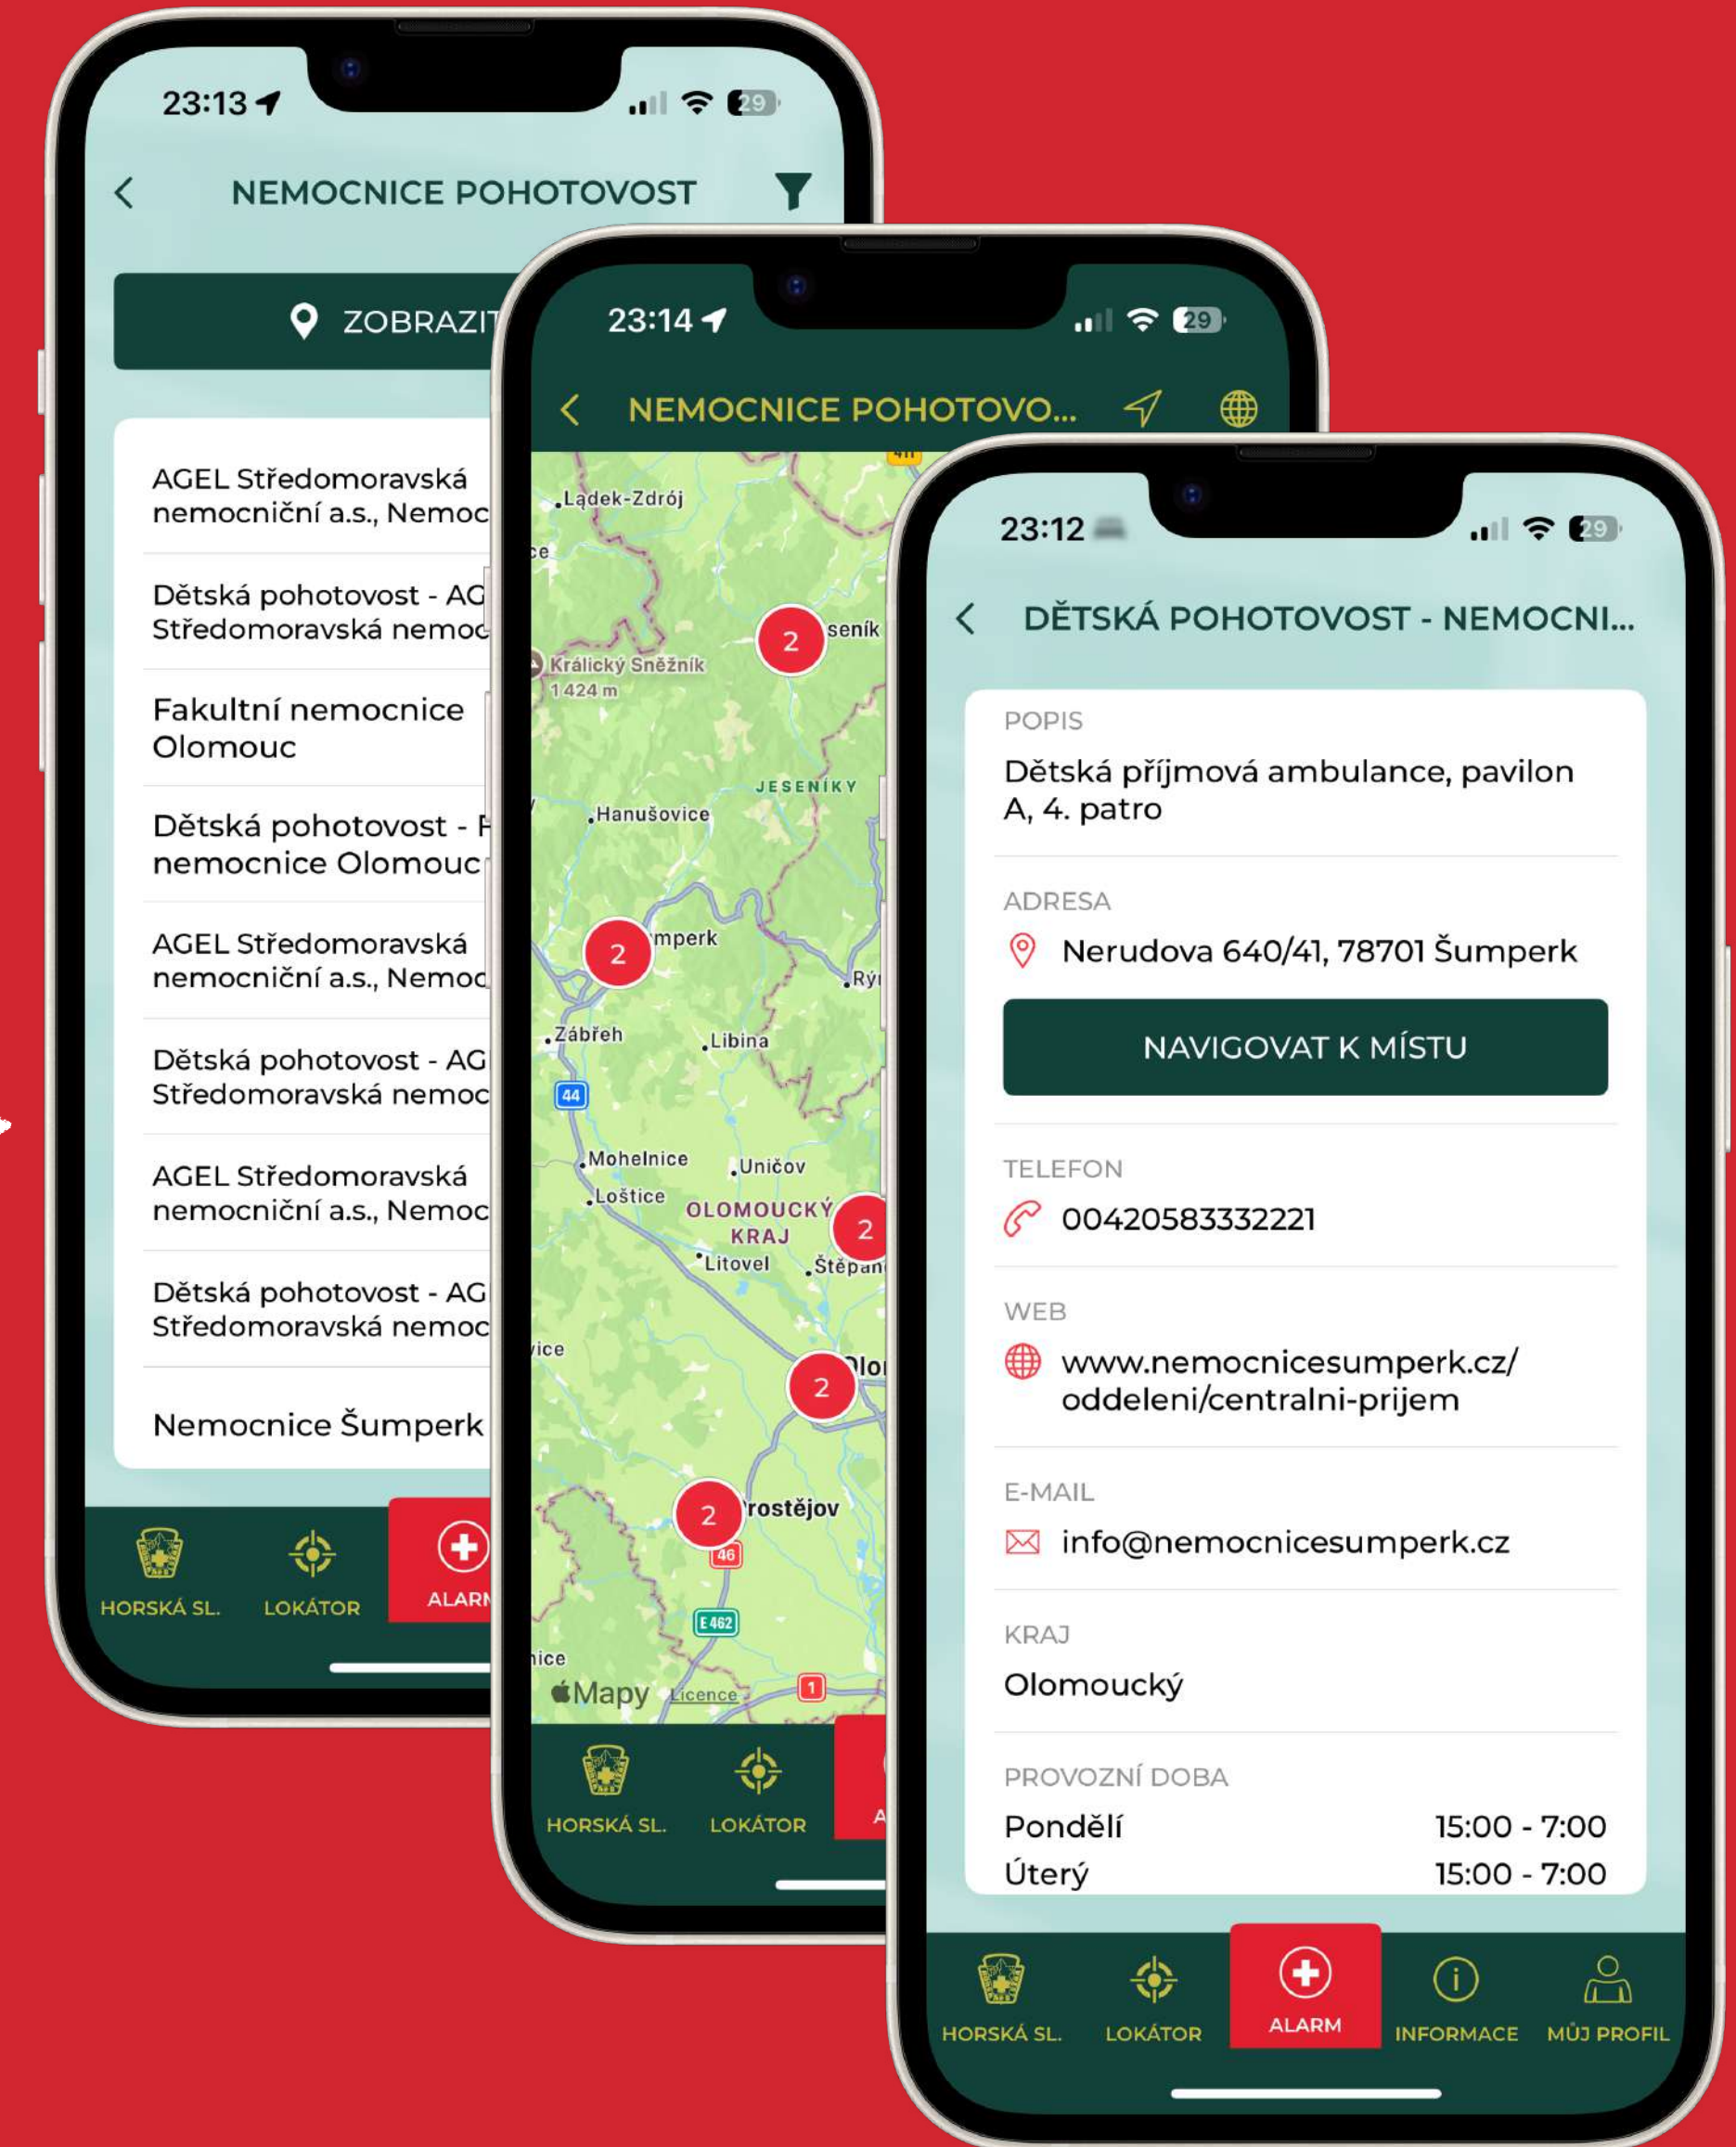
23:13

NEMOCNICE POHOTOVOST

ZOBRAZIT

AGEL Středomoravská nemocniční a.s., Nemoc

Dětská pohotovost - AG Středomoravská nemoc

Fakultní nemocnice Olomouc

Dětská pohotovost - F nemocnice Olomouc

AGEL Středomoravská nemocniční a.s., Nemoc

Dětská pohotovost - AG Středomoravská nemoc

AGEL Středomoravská nemocniční a.s., Nemoc

Dětská pohotovost - AG Středomoravská nemoc

Nemocnice Šumperk

HORSKÁ SL. LOKÁTOR ALARM

23:14

NEMOCNICE POHOTOVO...

Lądek-Zdrój
Králický Sněžník 1424 m
seník
JESENÍKY
Hanušovice
mperk
Rý
Zábřeh
Libina
44
Mohelnice
Uničov
Loštice
OLOMOUCKÝ KRAJ
Litovel
Štěpán
Olo
rostějov
46
E 462
1
2
2
2
2
2
Mapy Licence

HORSKÁ SL. LOKÁTOR A

23:12

DĚTSKÁ POHOTOVOST - NEMOCNI...

POPIS
Dětská příjmová ambulance, pavilon A, 4. patro

ADRESA
Nerudova 640/41, 78701 Šumperk

NAVIGOVAT K MÍSTU

TELEFON
00420583332221

WEB
www.nemocnicesumperk.cz/oddeleni/centralni-prijem

E-MAIL
info@nemocnicesumperk.cz

KRAJ
Olomoucký

PROVOZNÍ DOBA
| Pondělí | 15:00 - 7:00 |
|---|---|
| Úterý | 15:00 - 7:00 |

HORSKÁ SL. LOKÁTOR ALARM INFORMACE MŮJ PROFIL